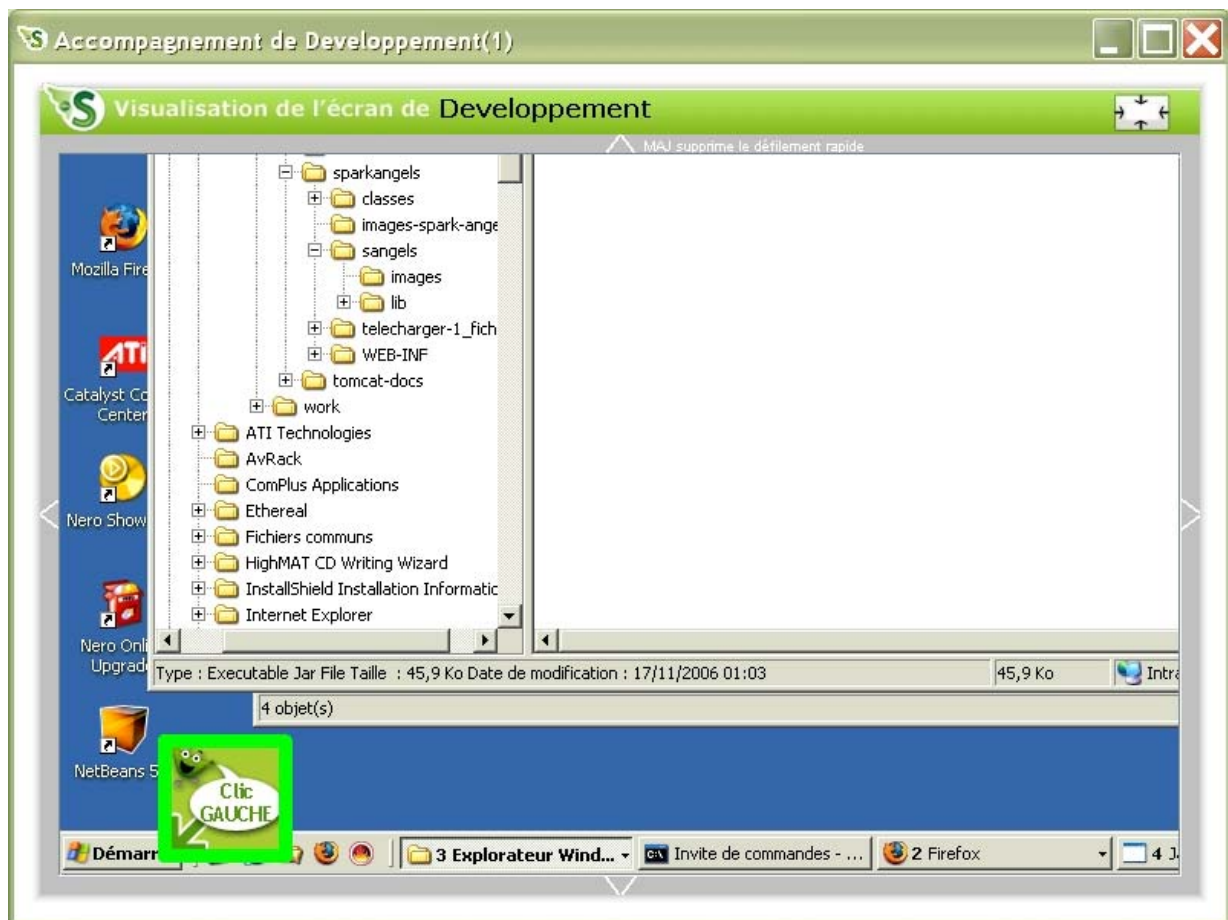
Accompagnement de Developpement(1)

Visualisation de l'écran de Developpement

MAJ supprime le défilement rapide

Mozilla Fire

Catalyst Co Center

Nero Show

Nero Onli Upgrade

NetBeans 5

sparkangels
classes
images-spark-ange
sangels
images
lib
telecharger-1_fich
WEB-INF
tomcat-docs
work
ATI Technologies
AvRack
ComPlus Applications
Ethereal
Fichiers communs
HighMAT CD Writing Wizard
InstallShield Installation Informatic
Internet Explorer

Type : Executable Jar File Taille : 45,9 Ko Date de modification : 17/11/2006 01:03 | 45,9 Ko | Intra

4 objet(s)

Clic GAUCHE

Démarr | 3 Explorateur Wind... | Invite de commandes - ... | 2 Firefox | 4 J